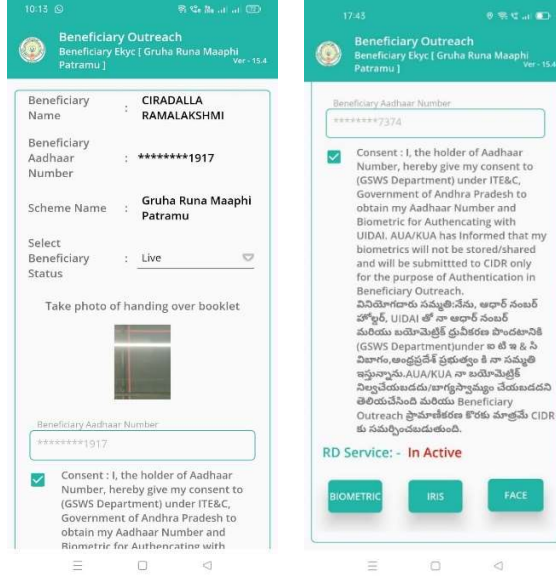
10:13

Beneficiary Outreach
Beneficiary Ekyc [ Gruha Runa Maaphi Patramu ]
Ver - 15.4

| Beneficiary Name | : | CIRADALLA RAMALAKSHMI |
|---|---|---|
| Beneficiary Aadhaar Number | : | ********1917 |
| Scheme Name | : | Gruha Runa Maaphi Patramu |
| Select Beneficiary Status | : | Live |

Take photo of handing over booklet

Beneficiary Aadhaar Number
********1917

Consent : I, the holder of Aadhaar Number, hereby give my consent to (GSWS Department) under ITE&C, Government of Andhra Pradesh to obtain my Aadhaar Number and Biometric for Authencating with

17:45

Beneficiary Outreach
Beneficiary Ekyc [ Gruha Runa Maaphi Patramu ]
Ver - 15.4

Beneficiary Aadhaar Number
********7374

Consent : I, the holder of Aadhaar Number, hereby give my consent to (GSWS Department) under ITE&C, Government of Andhra Pradesh to obtain my Aadhaar Number and Biometric for Authencating with UIDAI. AUA/KUA has Informed that my biometrics will not be stored/shared and will be submittted to CIDR only for the purpose of Authentication in Beneficiary Outreach.
వినియోగదారు సమ్మతి:నేను, ఆధార్ నంబర్ హోల్డర్, UIDAI తో నా ఆధార్ నంబర్ మరియు బయోమెట్రిక్ ధ్రువీకరణ పొందటానికి (GSWS Department)under ఐ టి ఇ & సి విభాగం,ఆంధ్రప్రదేశ్ ప్రభుత్వం కి నా సమ్మతి ఇస్తున్నాను.AUA/KUA నా బయోమెట్రిక్ నిల్వచేయబడదు/భాగస్వామ్యం చేయబడదని తెలియచేసింది మరియు Beneficiary Outreach ప్రామాణీకరణ కొరకు మాత్రమే CIDR కు సమర్పించబడుతుంది.

RD Service: - In Active

BIOMETRIC
IRIS
FACE